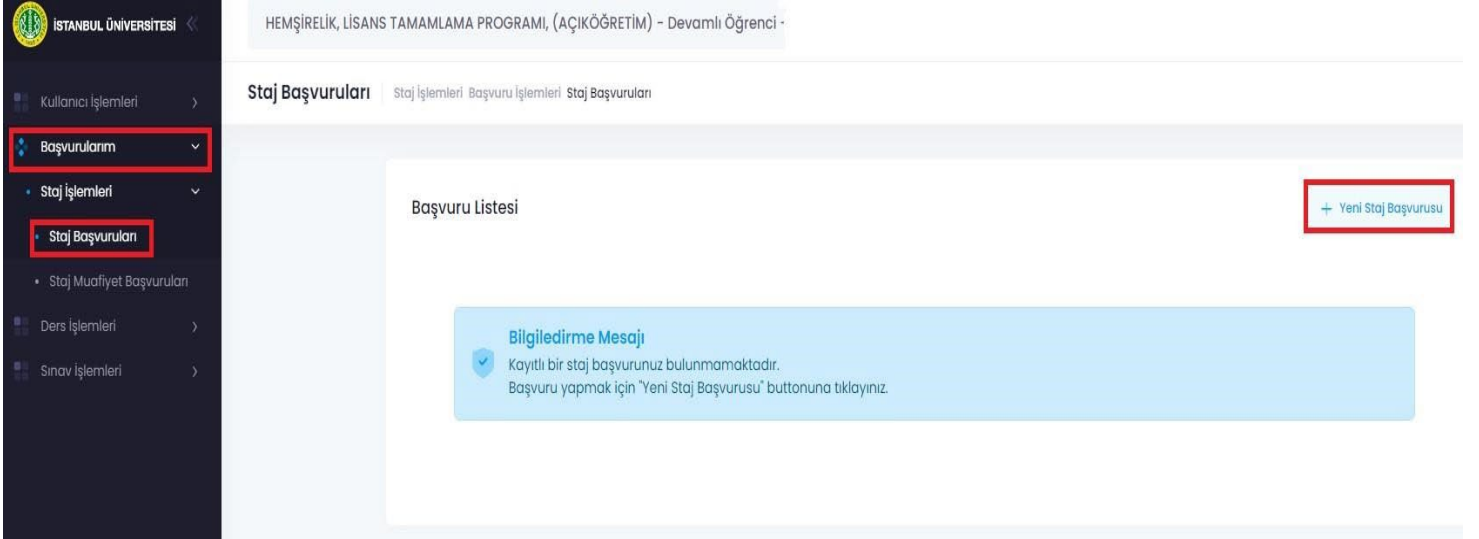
İSTANBUL ÜNİVERSİTESİ

HEMŞİRELİK, LİSANS TAMAMLAMA PROGRAMI, (AÇIKÖĞRETİM) - Devamlı Öğrenci -

Kullanıcı İşlemleri

Başvurularım

Staj İşlemleri

Staj Başvuruları

Staj Muafiyet Başvuruları

Ders İşlemleri

Sınav İşlemleri

Staj Başvuruları | Staj İşlemleri Başvuru İşlemleri Staj Başvuruları

Başvuru Listesi

+ Yeni Staj Başvurusu

Bilgiledirme Mesajı

Kayıtlı bir staj başvurunuz bulunmamaktadır.
Başvuru yapmak için "Yeni Staj Başvurusu" buttonuna tıklayınız.